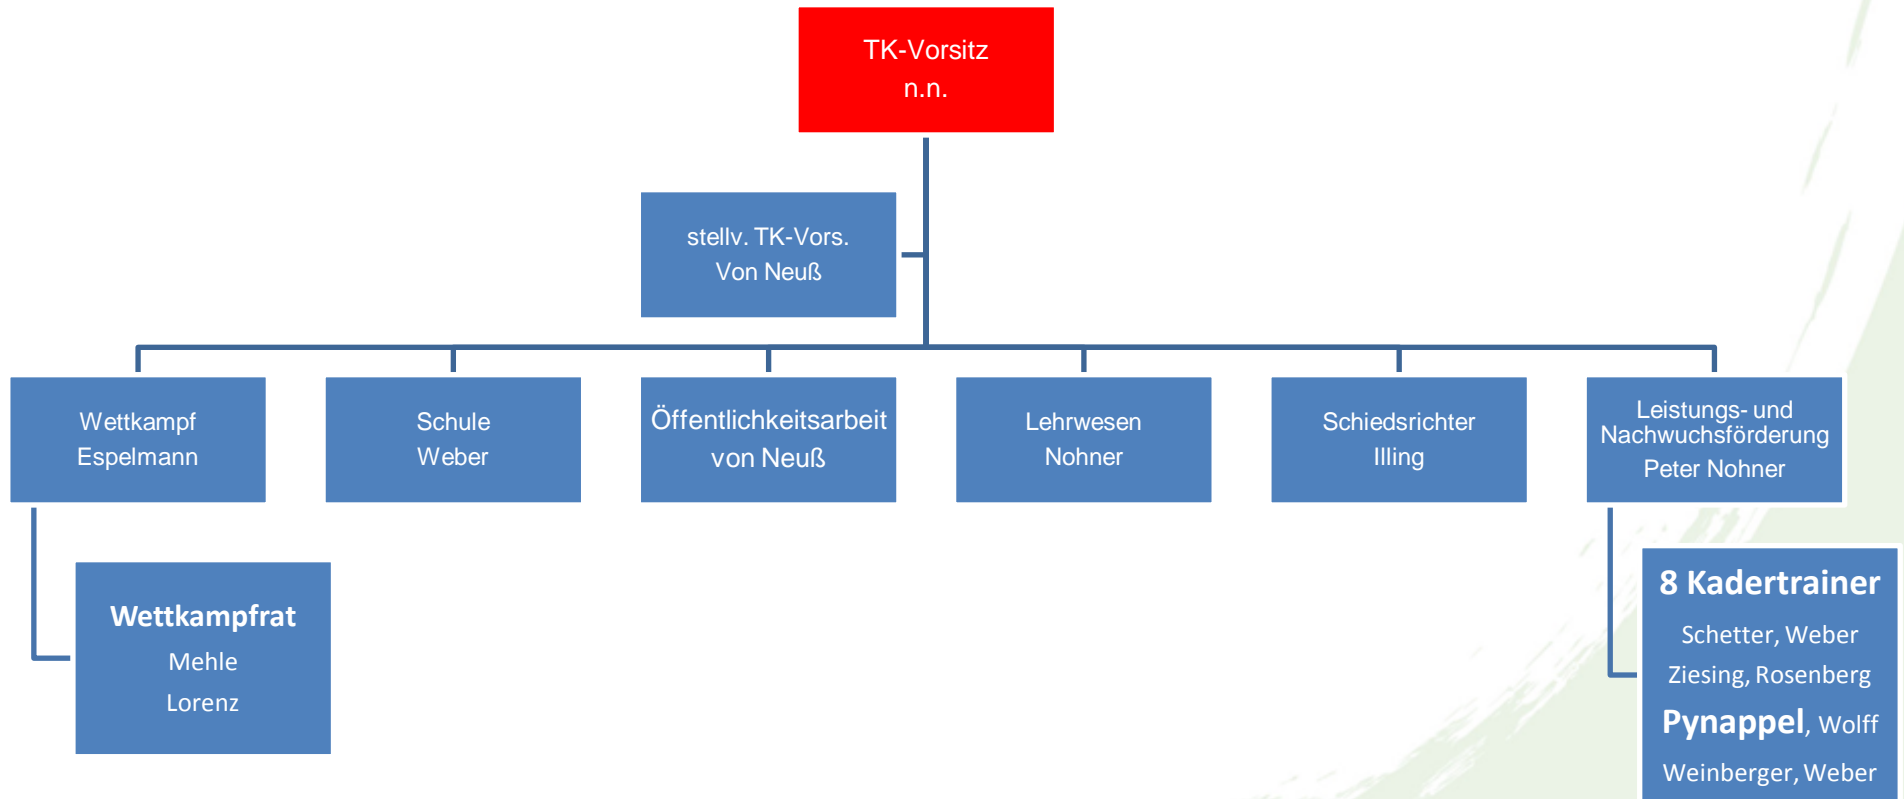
TK-Vorsitz
n.n.

stellv. TK-Vors.
Von Neuß

Wettkampf
Espelmann

Schule
Weber

Öffentlichkeitsarbeit
von Neuß

Lehrwesen
Nohner

Schiedsrichter
Illing

Leistungs- und Nachwuchsförderung
Peter Nohner

Wettkampfrat
Mehle
Lorenz

8 Kadertrainer
Schetter, Weber
Ziesing, Rosenberg
Pynappel, Wolff
Weinberger, Weber